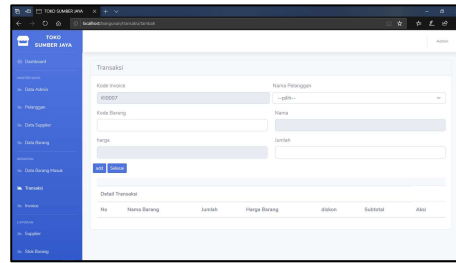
TOKO SUMBER JAYA

localhost/bangunan/transaksi/tambah

TOKO SUMBER JAYA

Dashboard

Data Admin

Pelanggan

Data Supplier

Data Barang

Data Barang Masuk

Transaksi

Invoice

Supplier

Stok Barang

Transaksi

Kode Invoice

Nama Pelanggan

INV007

--pilih--

Kode Barang

Nama

Harga

Jumlah

add

Selesai

Detail Transaksi

| No | Nama Barang | Jumlah | Harga Barang | diskon | Subtotal | Aksi |
|---|---|---|---|---|---|---|